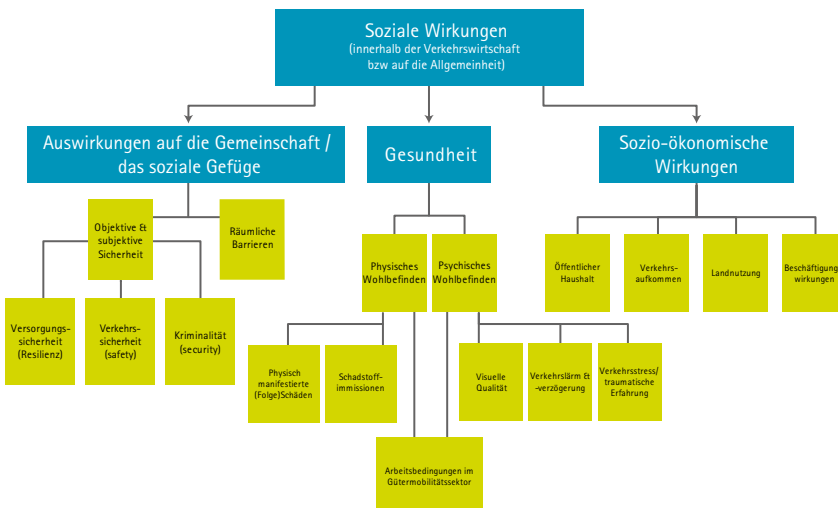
Soziale Wirkungen
(innerhalb der Verkehrswirtschaft bzw auf die Allgemeinheit)

Auswirkungen auf die Gemeinschaft / das soziale Gefüge

Gesundheit

Sozio-ökonomische Wirkungen

Objektive & subjektive Sicherheit

Räumliche Barrieren

Versorgungssicherheit (Resilienz)

Verkehrssicherheit (safety)

Kriminalität (security)

Physisches Wohlbefinden

Psychisches Wohlbefinden

Physisch manifestierte (Folge)Schäden

Schadstoffimmissionen

Arbeitsbedingungen im Gütermobilitätssektor

Visuelle Qualität

Verkehrslärm & -verzögerung

Verkehrsstress/ traumatische Erfahrung

Öffentlicher Haushalt

Verkehrsaufkommen

Landnutzung

Beschäftigungswirkungen